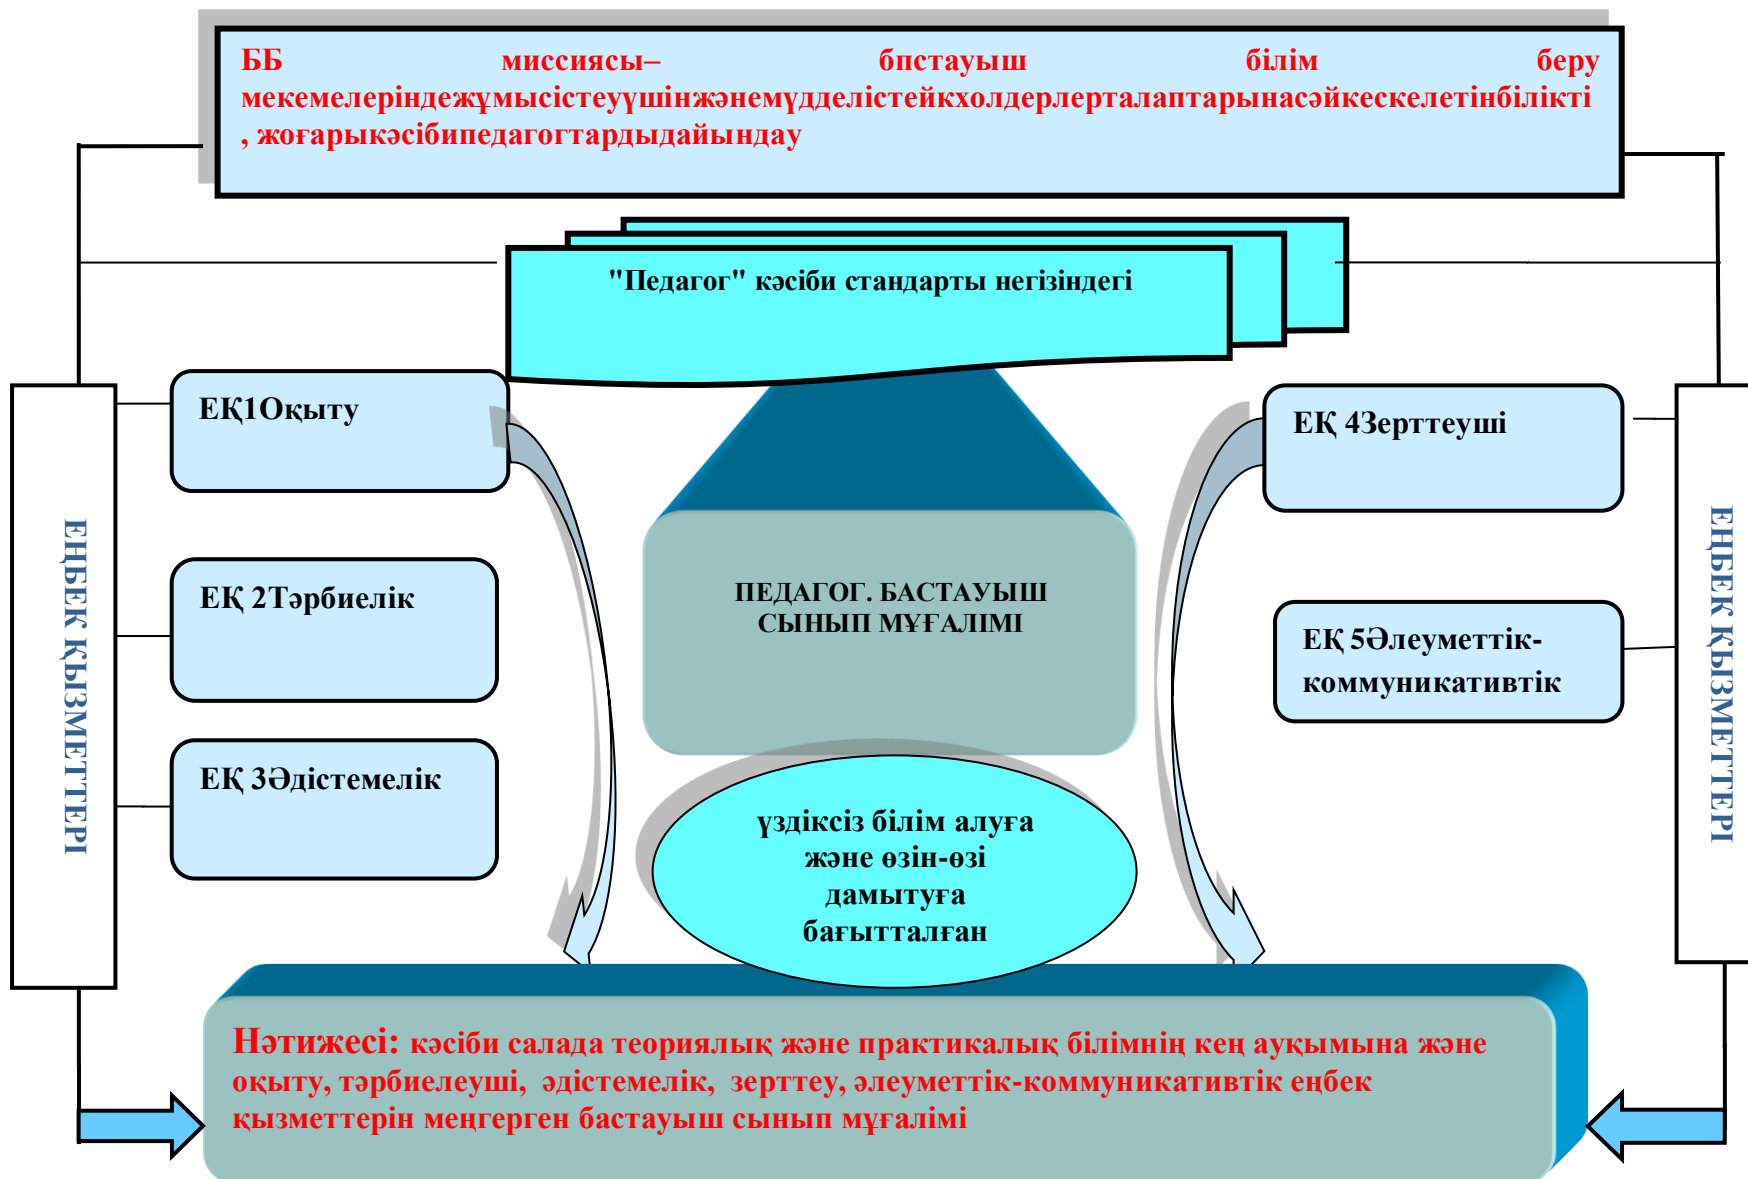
ББ миссиясы– бпстауыш білім беру мекемеleріндежұмысістеуүшінжәнемүдделістейкхолдерлерталаптарынасәйкескелетінбілікті , жоғарыкәсібипедагогтардыдайындау

"Педагог" кәсіби стандарты негізіндегі

ЕҢБЕК ҚЫЗМЕТТЕРІ

ЕҚ1Оқыту

ЕҚ 2Тәрбиелік

ЕҚ 3Әдістемелік

ПЕДАГОГ. БАСТАУЫШ СЫНЫП МҰҒАЛІМІ

үздіксіз білім алуға және өзін-өзі дамытуға бағытталған

ЕҚ 4Зерттеуші

ЕҚ 5Әлеуметтік-коммуникативтік

ЕҢБЕК ҚЫЗМЕТТЕРІ

Нәтижесі: кәсіби салада теориялық және практикалық білімнің кең ауқымына және оқыту, тәрбиелеуші, әдістемелік, зерттеу, әлеуметтік-коммуникативтік еңбек қызметтерін меңгерген бастауыш сынып мұғалімі